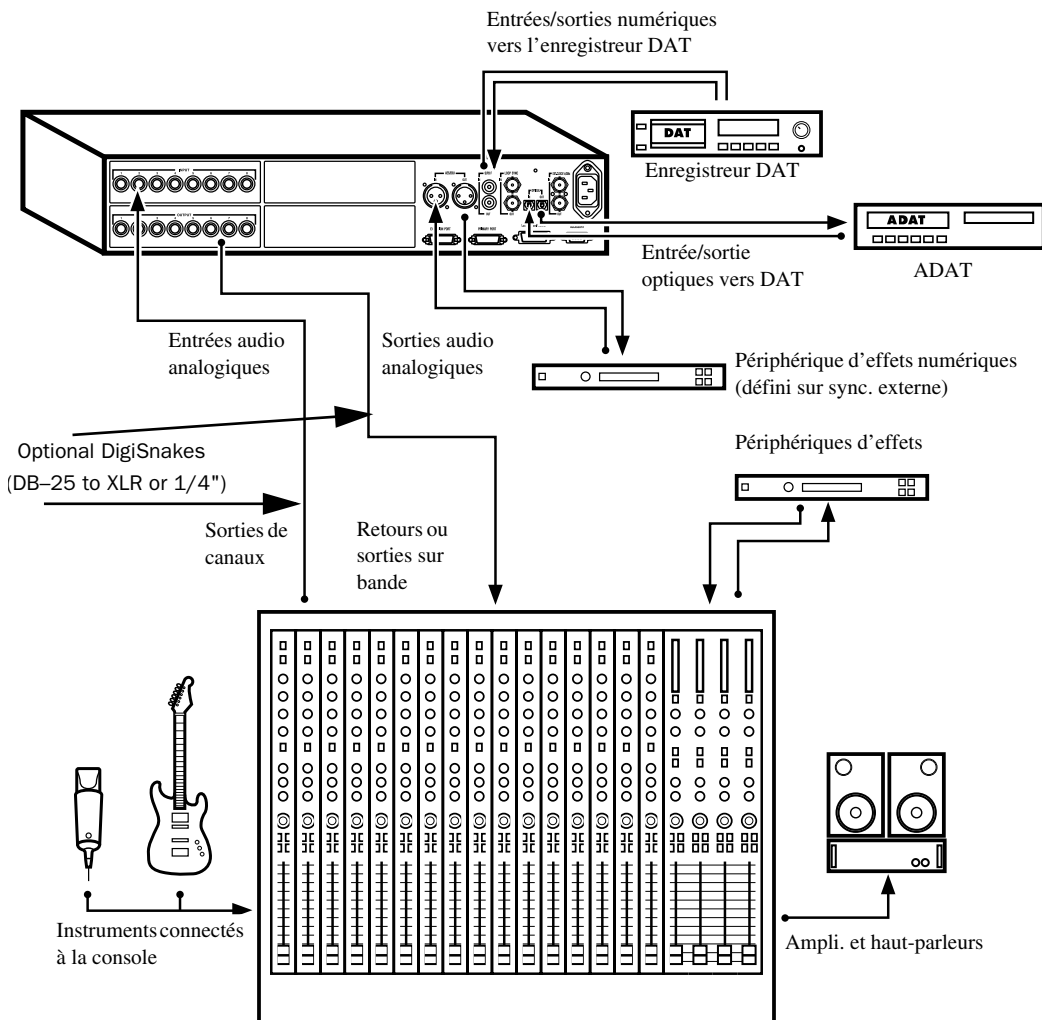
Entrées/sorties numériques vers l'enregistreur DAT

DAT

Enregistreur DAT

ADAT

ADAT

Entrée/sortie optiques vers DAT

Entrées audio analogiques

Sorties audio analogiques

Périphérique d'effets numériques (défini sur sync. externe)

Optional DigiSnakes (DB–25 to XLR or 1/4")

Périphériques d'effets

Sorties de canaux

Retours ou sorties sur bande

Instruments connectés à la console

Ampli. et haut-parleurs